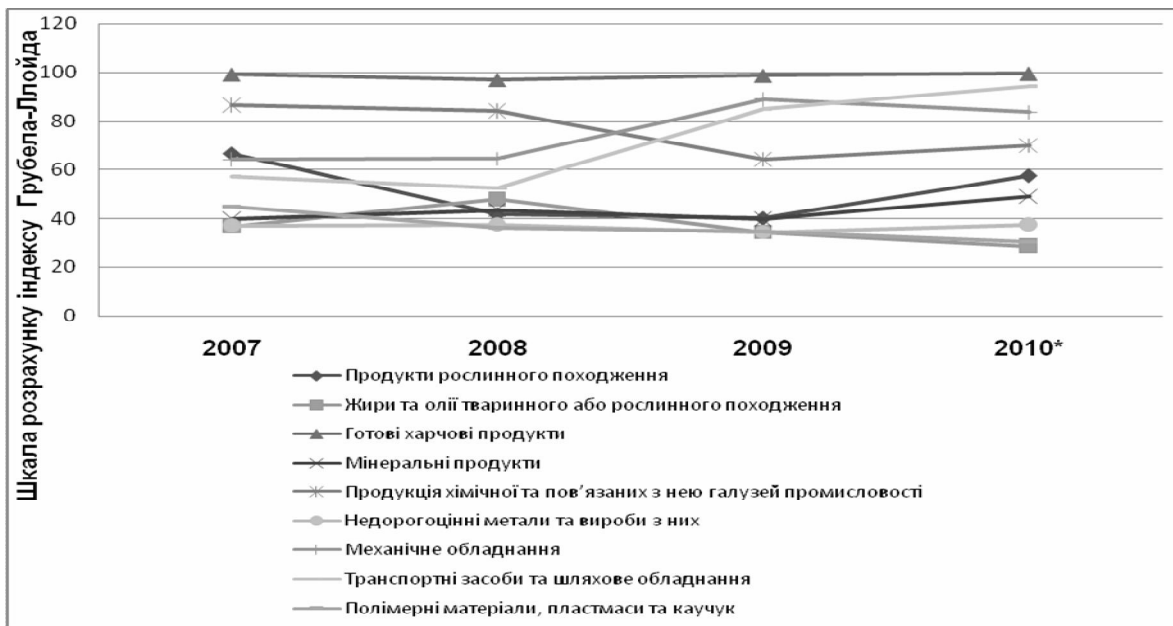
Шкала розрахунку індексу Грубела-Ллойда

120
100
80
60
40
20
0

2007
2008
2009
2010*

Продукти рослинного походження
Жири та олії тваринного або рослинного походження
Готові харчові продукти
Мінеральні продукти
Продукція хімічної та пов'язаних з нею галузей промисловості
Недорогоцінні метали та вироби з них
Механічне обладнання
Транспортні засоби та шляхове обладнання
Полімерні матеріали, пластмаси та каучук